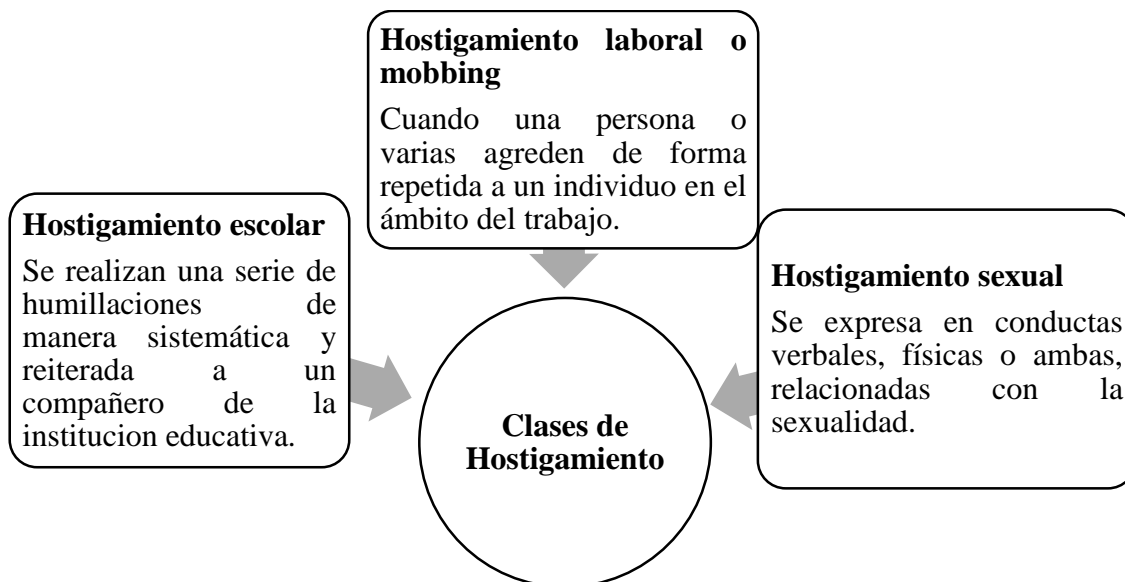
Hostigamiento laboral o mobbing

Cuando una persona o varias agreden de forma repetida a un individuo en el ámbito del trabajo.

Hostigamiento escolar

Se realizan una serie de humillaciones de manera sistemática y reiterada a un compañero de la institucion educativa.

Clases de Hostigamiento

Hostigamiento sexual

Se expresa en conductas verbales, físicas o ambas, relacionadas con la sexualidad.